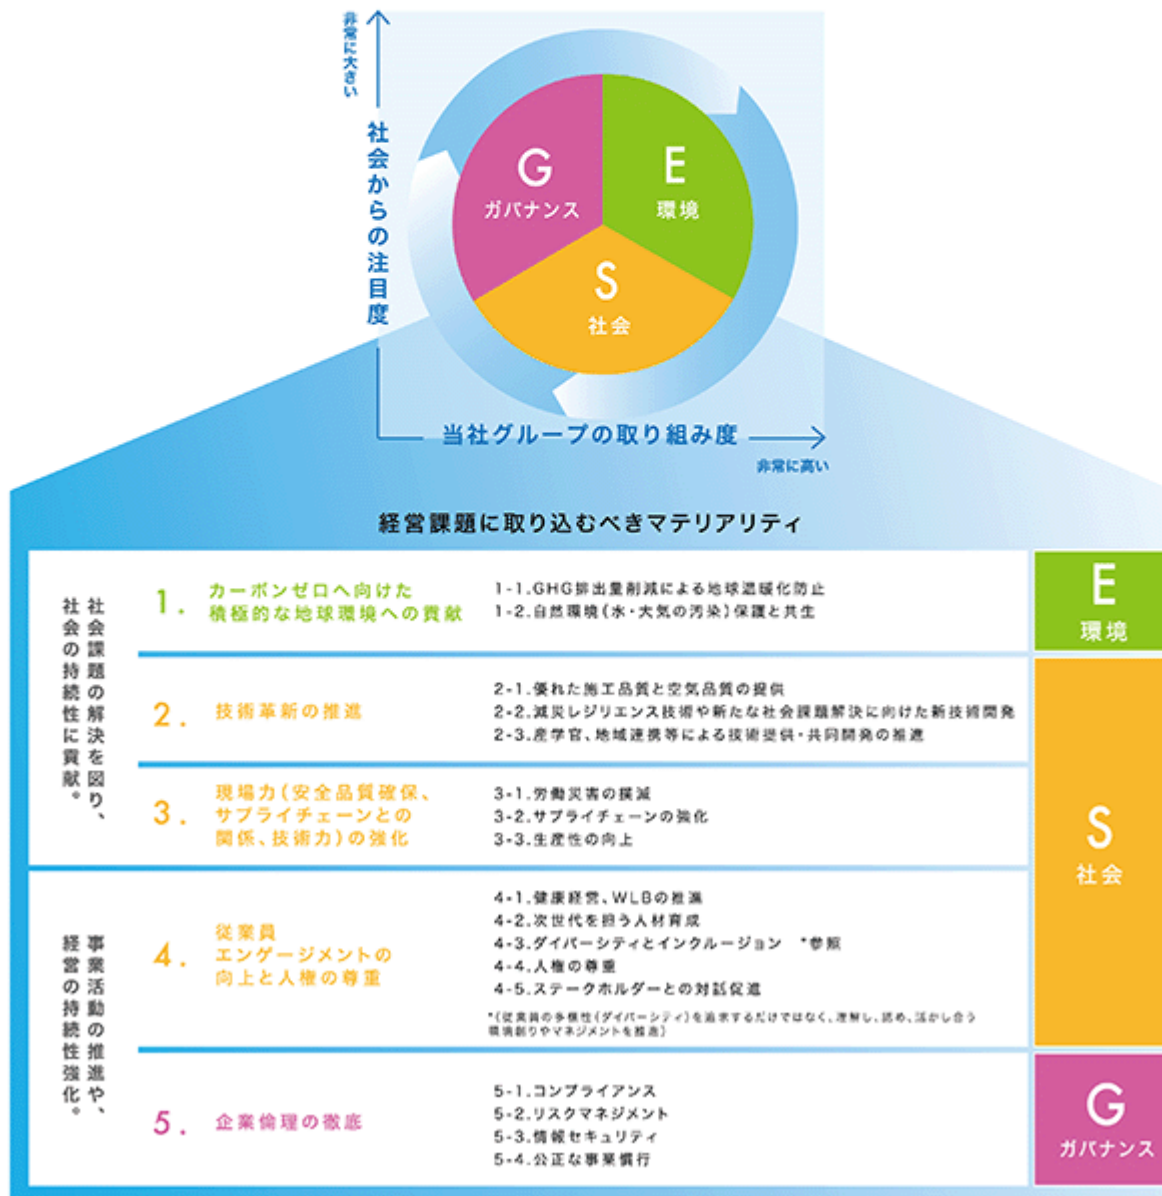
非常に大きい

社会からの注目度

G
ガバナンス

E
環境

S
社会

当社グループの取り組み度

非常に高い

経営課題に取り込むべきマテリアリティ

社会課題の解決を図り、社会の持続性に貢献。

1. カーボンゼロへ向けた積極的な地球環境への貢献

1-1.GHG排出量削減による地球温暖化防止
1-2.自然環境(水・大気の汚染)保護と共生

2. 技術革新の推進

2-1.優れた施工品質と空気品質の提供
2-2.減災レジリエンス技術や新たな社会課題解決に向けた新技術開発
2-3.産学官、地域連携等による技術提供・共同開発の推進

3. 現場力(安全品質確保、サプライチェーンとの関係、技術力)の強化

3-1.労働災害の撲滅
3-2.サプライチェーンの強化
3-3.生産性の向上

事業活動の推進や、経営の持続性強化。

4. 従業員エンゲージメントの向上と人権の尊重

4-1.健康経営、WLBの推進
4-2.次世代を担う人材育成
4-3.ダイバーシティとインクルージョン *参照
4-4.人権の尊重
4-5.ステークホルダーとの対話促進

*(従業員の多様性(ダイバーシティ)を追求するだけではなく、理解し、認め、活かし合う環境創りやマネジメントを推進)

5. 企業倫理の徹底

5-1.コンプライアンス
5-2.リスクマネジメント
5-3.情報セキュリティ
5-4.公正な事業慣行

E
環境

S
社会

G
ガバナンス